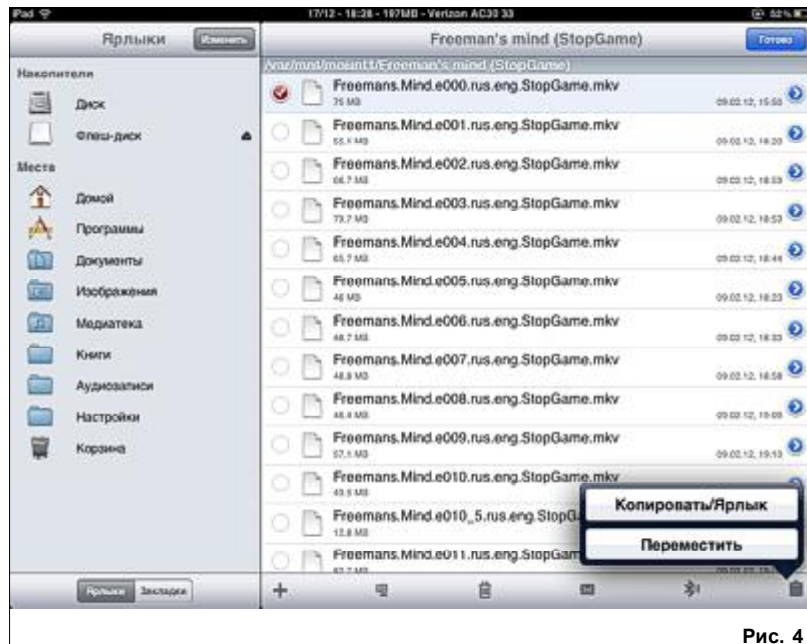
iPad 17/12 - 18:38 - 197MB - Verizon AC30 33 52%

Ярлыки Изменить

Freeman's mind (StopGame) Готово

Накопители

Диск

Флеш-диск

Места

Домой

Программы

Документы

Изображения

Медиатека

Книги

Аудиозаписи

Настройки

Корзина

/var/mnt/mount1/Freeman's mind (StopGame)

Freemans.Mind.e000.rus.eng.StopGame.mkv 75 MB 09.02.12, 15:55

Freemans.Mind.e001.rus.eng.StopGame.mkv 55.1 MB 09.02.12, 18:20

Freemans.Mind.e002.rus.eng.StopGame.mkv 66.7 MB 09.02.12, 18:53

Freemans.Mind.e003.rus.eng.StopGame.mkv 73.7 MB 09.02.12, 18:53

Freemans.Mind.e004.rus.eng.StopGame.mkv 65.7 MB 09.02.12, 18:44

Freemans.Mind.e005.rus.eng.StopGame.mkv 46 MB 09.02.12, 18:23

Freemans.Mind.e006.rus.eng.StopGame.mkv 48.7 MB 09.02.12, 18:33

Freemans.Mind.e007.rus.eng.StopGame.mkv 48.8 MB 09.02.12, 18:58

Freemans.Mind.e008.rus.eng.StopGame.mkv 46.4 MB 09.02.12, 19:00

Freemans.Mind.e009.rus.eng.StopGame.mkv 57.1 MB 09.02.12, 19:13

Freemans.Mind.e010.rus.eng.StopGame.mkv 43.5 MB

Freemans.Mind.e010_5.rus.eng.StopG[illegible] 12.8 MB

Freemans.Mind.e011.rus.eng.StopGam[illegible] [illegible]

Копировать/Ярлык

Переместить

Ярлыки Закладки

Рис. 4